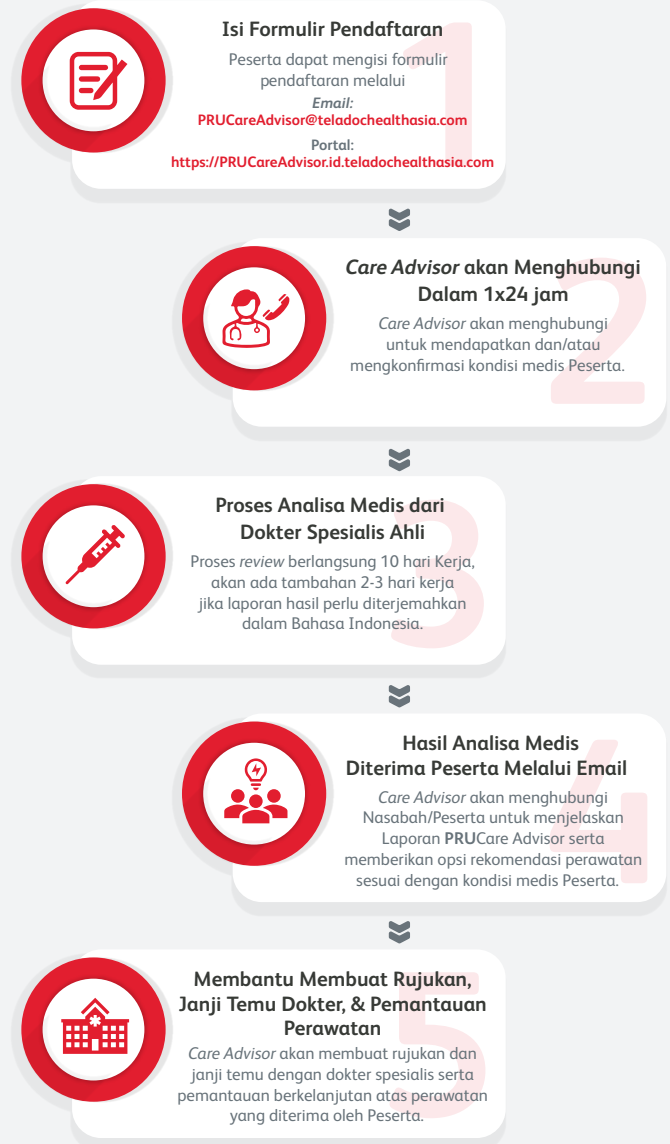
1

Isi Formulir Pendaftaran

Peserta dapat mengisi formulir pendaftaran melalui

Email:
PRUCareAdvisor@teladochealthasia.com

Portal:
https://PRUCareAdvisor.id.teladochealthasia.com

2

Care Advisor akan Menghubungi Dalam 1x24 jam

Care Advisor akan menghubungi untuk mendapatkan dan/atau mengkonfirmasi kondisi medis Peserta.

3

Proses Analisa Medis dari Dokter Spesialis Ahli

Proses review berlangsung 10 hari Kerja, akan ada tambahan 2-3 hari kerja jika laporan hasil perlu diterjemahkan dalam Bahasa Indonesia.

4

Hasil Analisa Medis Diterima Peserta Melalui Email

Care Advisor akan menghubungi Nasabah/Peserta untuk menjelaskan Laporan PRUCare Advisor serta memberikan opsi rekomendasi perawatan sesuai dengan kondisi medis Peserta.

5

Membantu Membuat Rujukan, Janji Temu Dokter, & Pemantauan Perawatan

Care Advisor akan membuat rujukan dan janji temu dengan dokter spesialis serta pemantauan berkelanjutan atas perawatan yang diterima oleh Peserta.